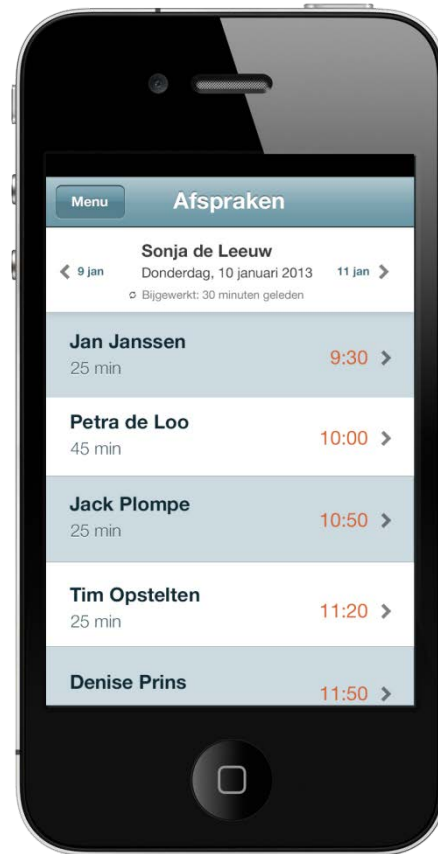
Menu

Afspraken

< 9 jan

Sonja de Leeuw
Donderdag, 10 januari 2013
Bijgewerkt: 30 minuten geleden

11 jan >

Jan Janssen
25 min
9:30 >

Petra de Loo
45 min
10:00 >

Jack Plompe
25 min
10:50 >

Tim Opstelten
25 min
11:20 >

Denise Prins
11:50 >